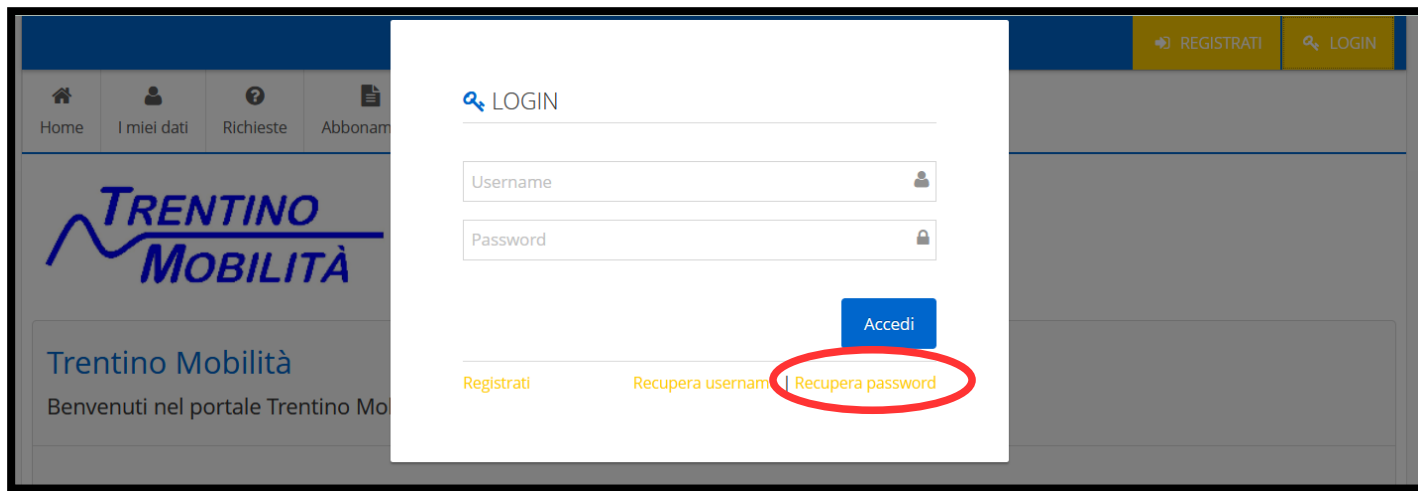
REGISTRATI LOGIN

Home I miei dati Richieste Abbonam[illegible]

TRENTINO MOBILITÀ

Trentino Mobilità

Benvenuti nel portale Trentino Mo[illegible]

LOGIN

Username

Password

Accedi

Registrati Recupera usernam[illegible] | Recupera password